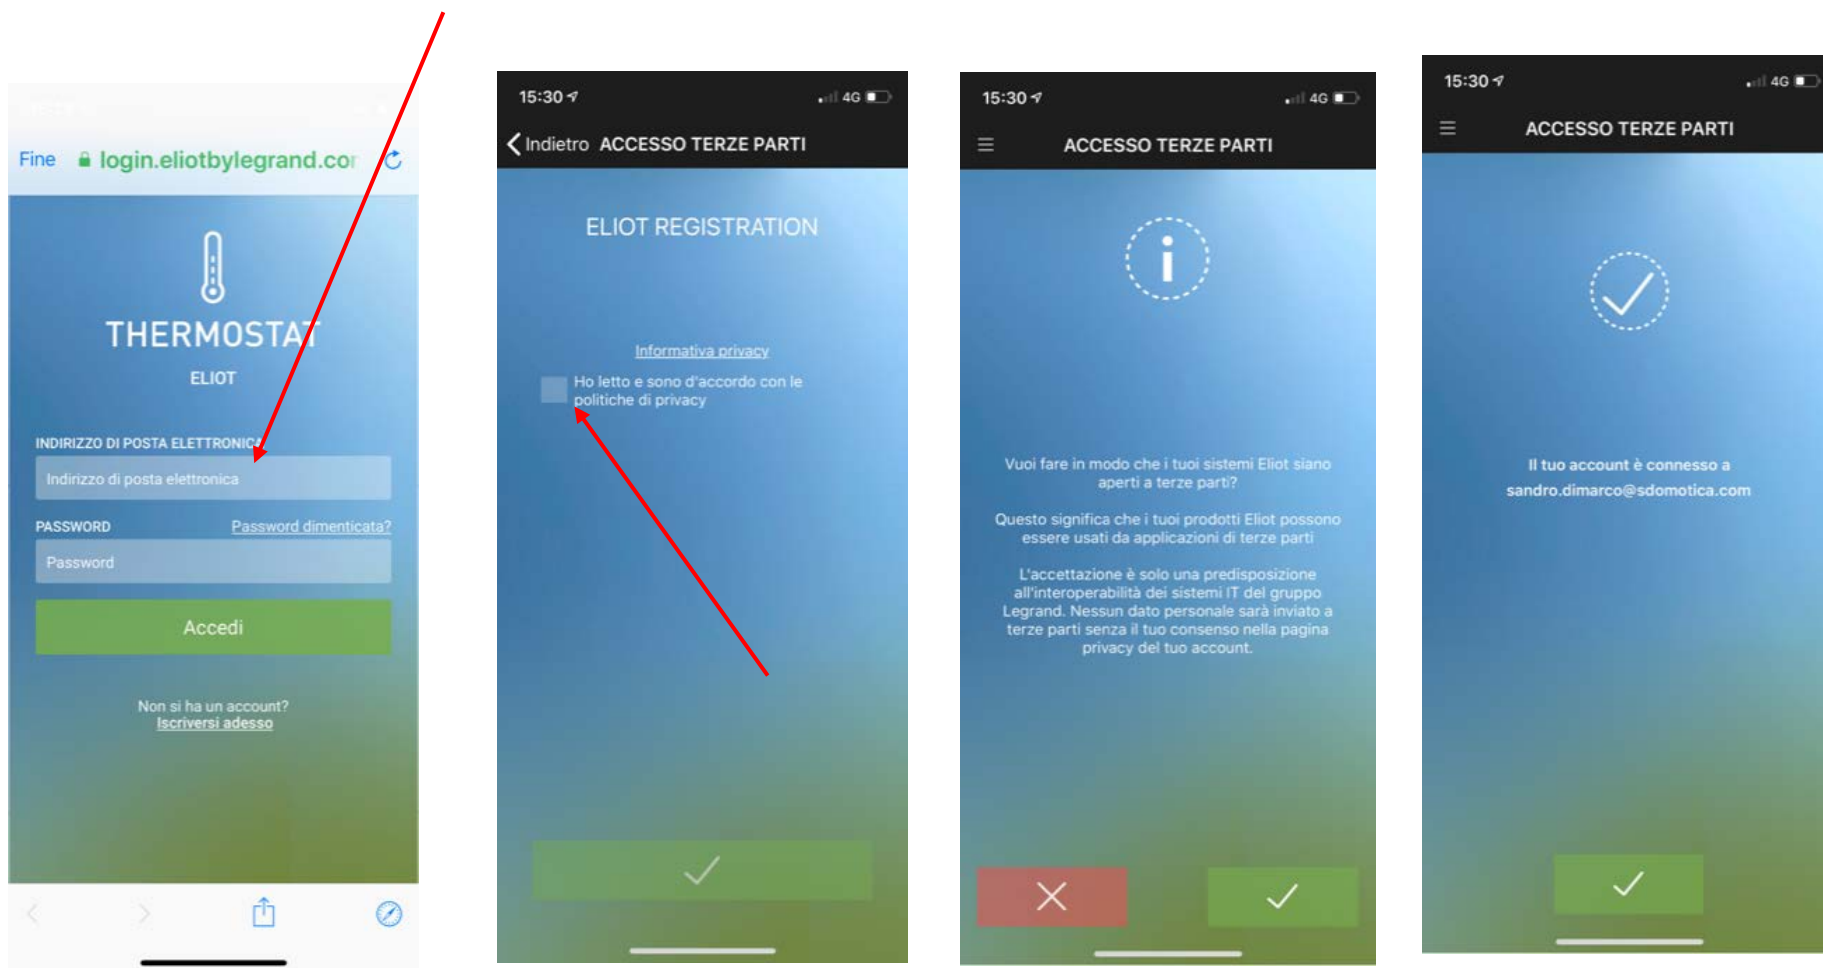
Fine login.eliotbylegrand.cor

THERMOSTAT

ELIOT

INDIRIZZO DI POSTA ELETTRONICA

Indirizzo di posta elettronica

PASSWORD Password dimenticata?

Password

Accedi

Non si ha un account?
Iscriversi adesso

15:30 4G

Indietro ACCESSO TERZE PARTI

ELIOT REGISTRATION

Informativa privacy

Ho letto e sono d'accordo con le politiche di privacy

15:30 4G

ACCESSO TERZE PARTI

Vuoi fare in modo che i tuoi sistemi Eliot siano aperti a terze parti?

Questo significa che i tuoi prodotti Eliot possono essere usati da applicazioni di terze parti

L'accettazione è solo una predisposizione all'interoperabilità dei sistemi IT del gruppo Legrand. Nessun dato personale sarà inviato a terze parti senza il tuo consenso nella pagina privacy del tuo account.

15:30 4G

ACCESSO TERZE PARTI

Il tuo account è connesso a sandro.dimarco@sdomotica.com